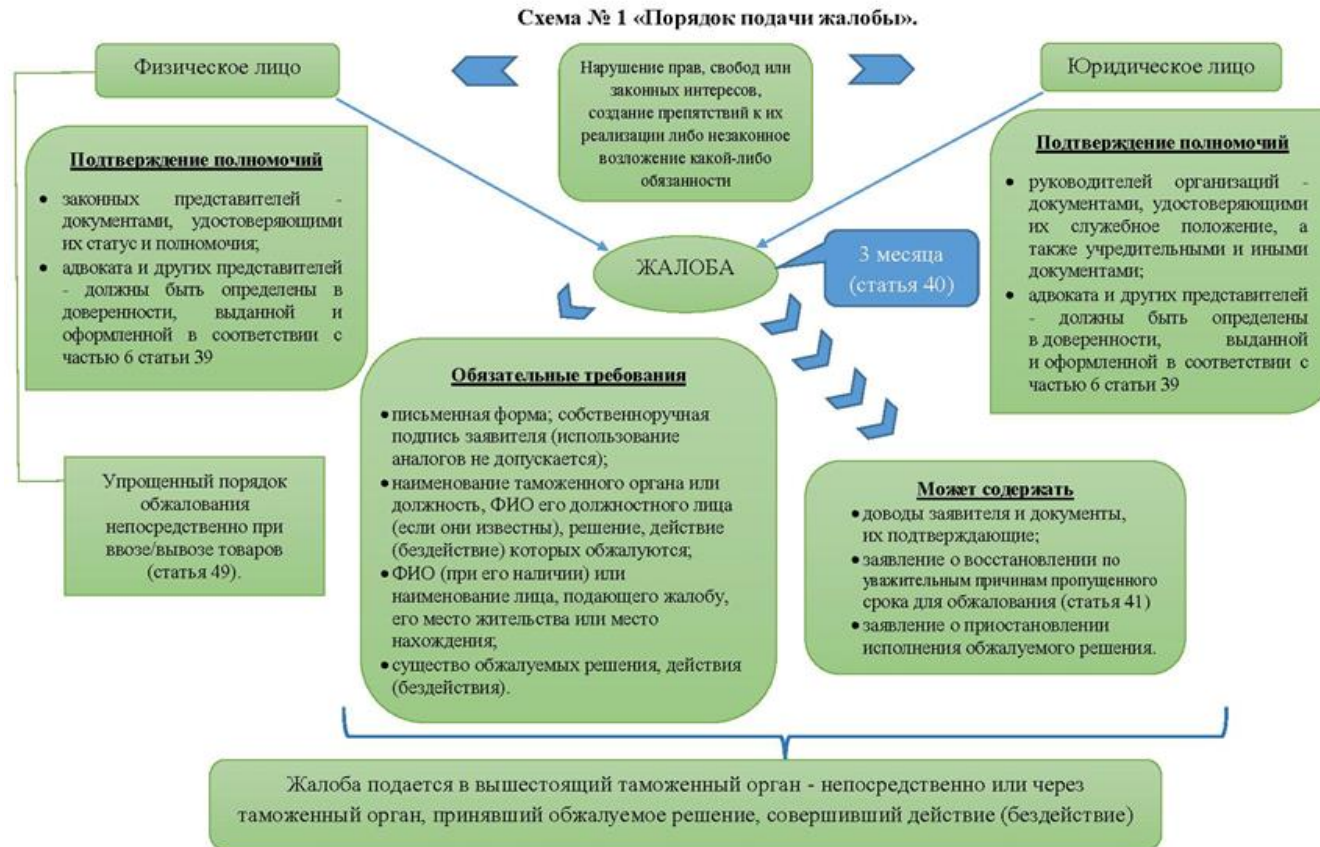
Схема № 1 «Порядок подачи жалобы».

Физическое лицо

Нарушение прав, свобод или законных интересов, создание препятствий к их реализации либо незаконное возложение какой-либо обязанности

Юридическое лицо

Подтверждение полномочий

• законных представителей - документами, удостоверяющими их статус и полномочия;
• адвоката и других представителей - должны быть определены в доверенности, выданной и оформленной в соответствии с частью 6 статьи 39

ЖАЛОБА

3 месяца (статья 40)

Подтверждение полномочий

• руководителей организаций - документами, удостоверяющими их служебное положение, а также учредительными и иными документами;
• адвоката и других представителей - должны быть определены в доверенности, выданной и оформленной в соответствии с частью 6 статьи 39

Обязательные требования

• письменная форма; собственноручная подпись заявителя (использование аналогов не допускается);
• наименование таможенного органа или должность, ФИО его должностного лица (если они известны), решение, действие (бездействие) которых обжалуются;
• ФИО (при его наличии) или наименование лица, подающего жалобу, его место жительства или место нахождения;
• существо обжалуемых решения, действия (бездействия).

Упрощенный порядок обжалования непосредственно при ввозе/вывозе товаров (статья 49).

Может содержать

• доводы заявителя и документы, их подтверждающие;
• заявление о восстановлении по уважительным причинам пропущенного срока для обжалования (статья 41)
• заявление о приостановлении исполнения обжалуемого решения.

Жалоба подается в вышестоящий таможенный орган - непосредственно или через таможенный орган, принявший обжалуемое решение, совершивший действие (бездействие)